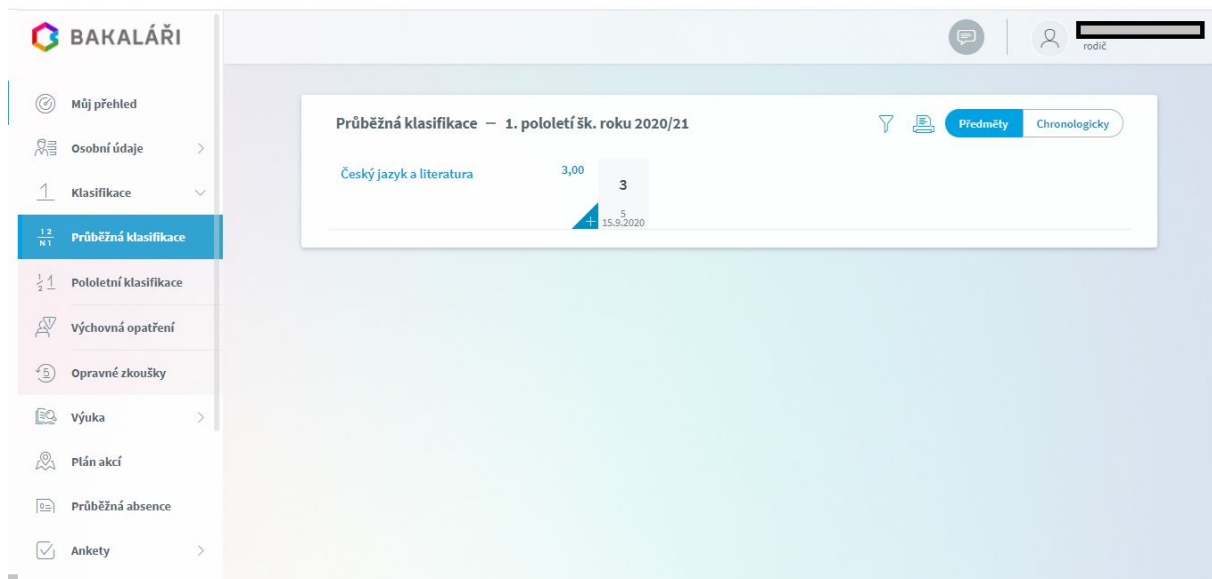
BAKALÁŘI

Můj přehled
Osobní údaje
Klasifikace
Průběžná klasifikace
Pololetní klasifikace
Výchovná opatření
Opravné zkoušky
Výuka
Plán akcí
Průběžná absence
Ankety

rodič

Průběžná klasifikace — 1. pololetí šk. roku 2020/21

Předměty
Chronologicky

Český jazyk a literatura
3,00
3
5
15.9.2020